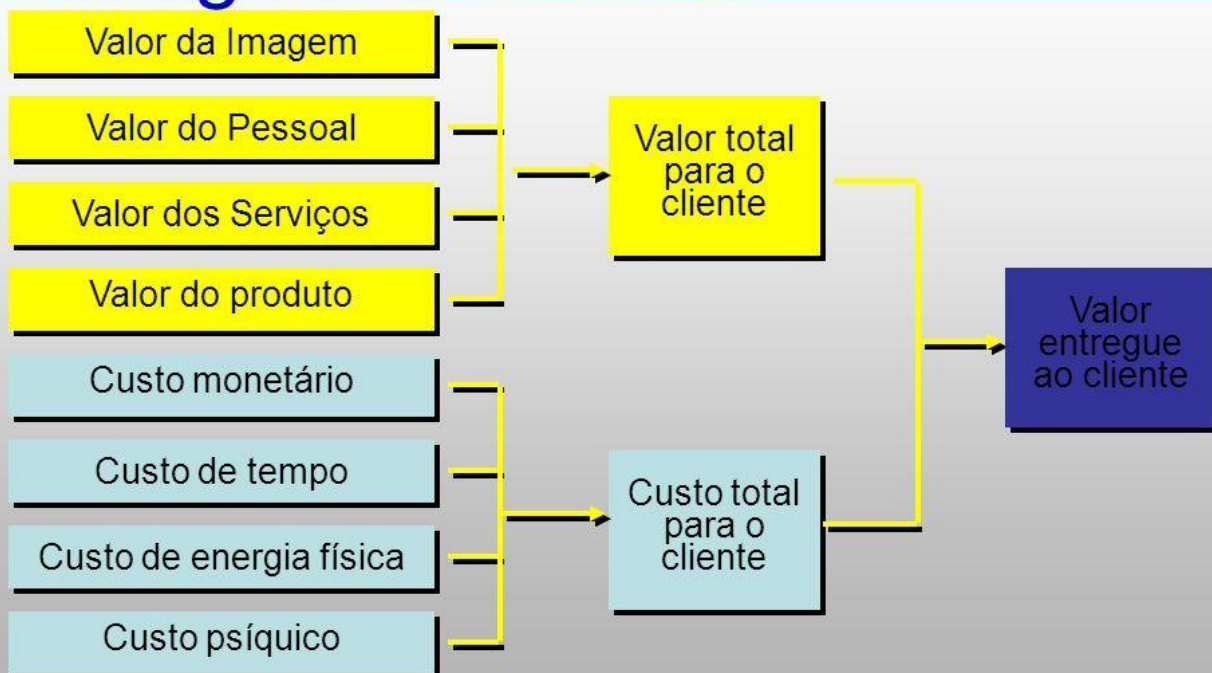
Valor da Imagem

Valor do Pessoal

Valor dos Serviços

Valor do produto

Valor total para o cliente

Custo monetário

Custo de tempo

Custo de energia física

Custo psíquico

Custo total para o cliente

Valor entregue ao cliente